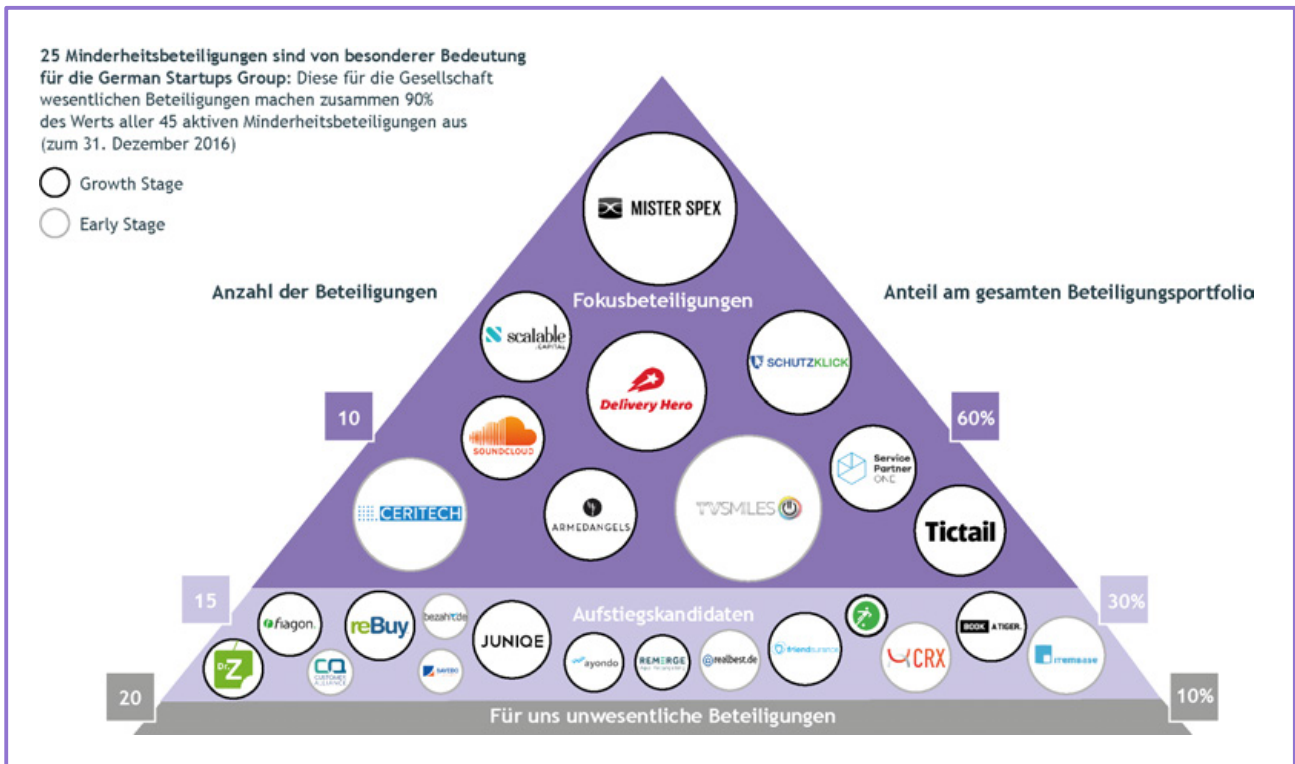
**25 Minderheitsbeteiligungen sind von besonderer Bedeutung für die German Startups Group:** Diese für die Gesellschaft wesentlichen Beteiligungen machen zusammen 90% des Werts aller 45 aktiven Minderheitsbeteiligungen aus (zum 31. Dezember 2016)

Growth Stage

Early Stage

MISTER SPEX

Anzahl der Beteiligungen

Fokusbeteiligungen

Anteil am gesamten Beteiligungsportfolio

scalable CAPITAL

SCHUTZKLICK

Delivery Hero

10

60%

SOUNDCLOUD

Service Partner ONE

CERITECH

ARMEDANGELS

TVSMILES

Tictail

15

Aufstiegskandidaten

30%

fiagon.

reBuy

bezahlt.de

JUNIQE

BOOK A TIGER.

CRX

friendsurance

CUSTOMER ALLIANCE

ayondo

REMERGE

realbest.de

rremeasse

20

Für uns unwesentliche Beteiligungen

10%